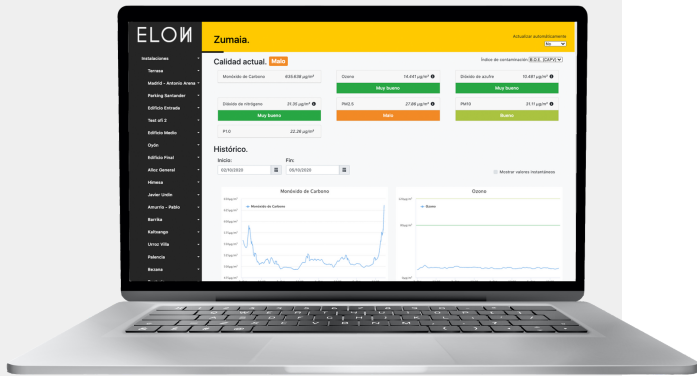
ELON

Instalaciones
Terrasa
Madrid - Antonio Arena
Parking Santander
Edificio Entrada
Test aA 2
Edificio Medio
Oyón
Edificio Final
Alloz General
Hinaoa
Javier Urdin
Amurrio - Pablo
Barrika
Kaltzarga
Urroz Villa
Palencia
Bezana

Zumaia.
Actualizar automáticamente
No

Calidad actual. Malo
Índice de contaminación B.O.E. (CEPV)

| Monóxido de Carbono | 833.638 µg/m³ | Ozono | 10.441 µg/m³ | Dióxido de azufre | 10.487 µg/m³ |
|---|---|---|---|---|---|
| | | | Muy bueno | | Muy bueno |
| Dióxido de nitrógeno | 21.35 µg/m³ | PM2.5 | 27.88 µg/m³ | PM10 | 21.17 µg/m³ |
| Muy bueno | | Malo | | Bueno | |
| P10 | 22.28 µg/m³ | | | | |

Histórico.
Inicio: 02/10/2020
Fin: 05/10/2020
Mostrar valores instantáneos

Monóxido de Carbono
Monóxido de Carbono

Ozono
Ozono